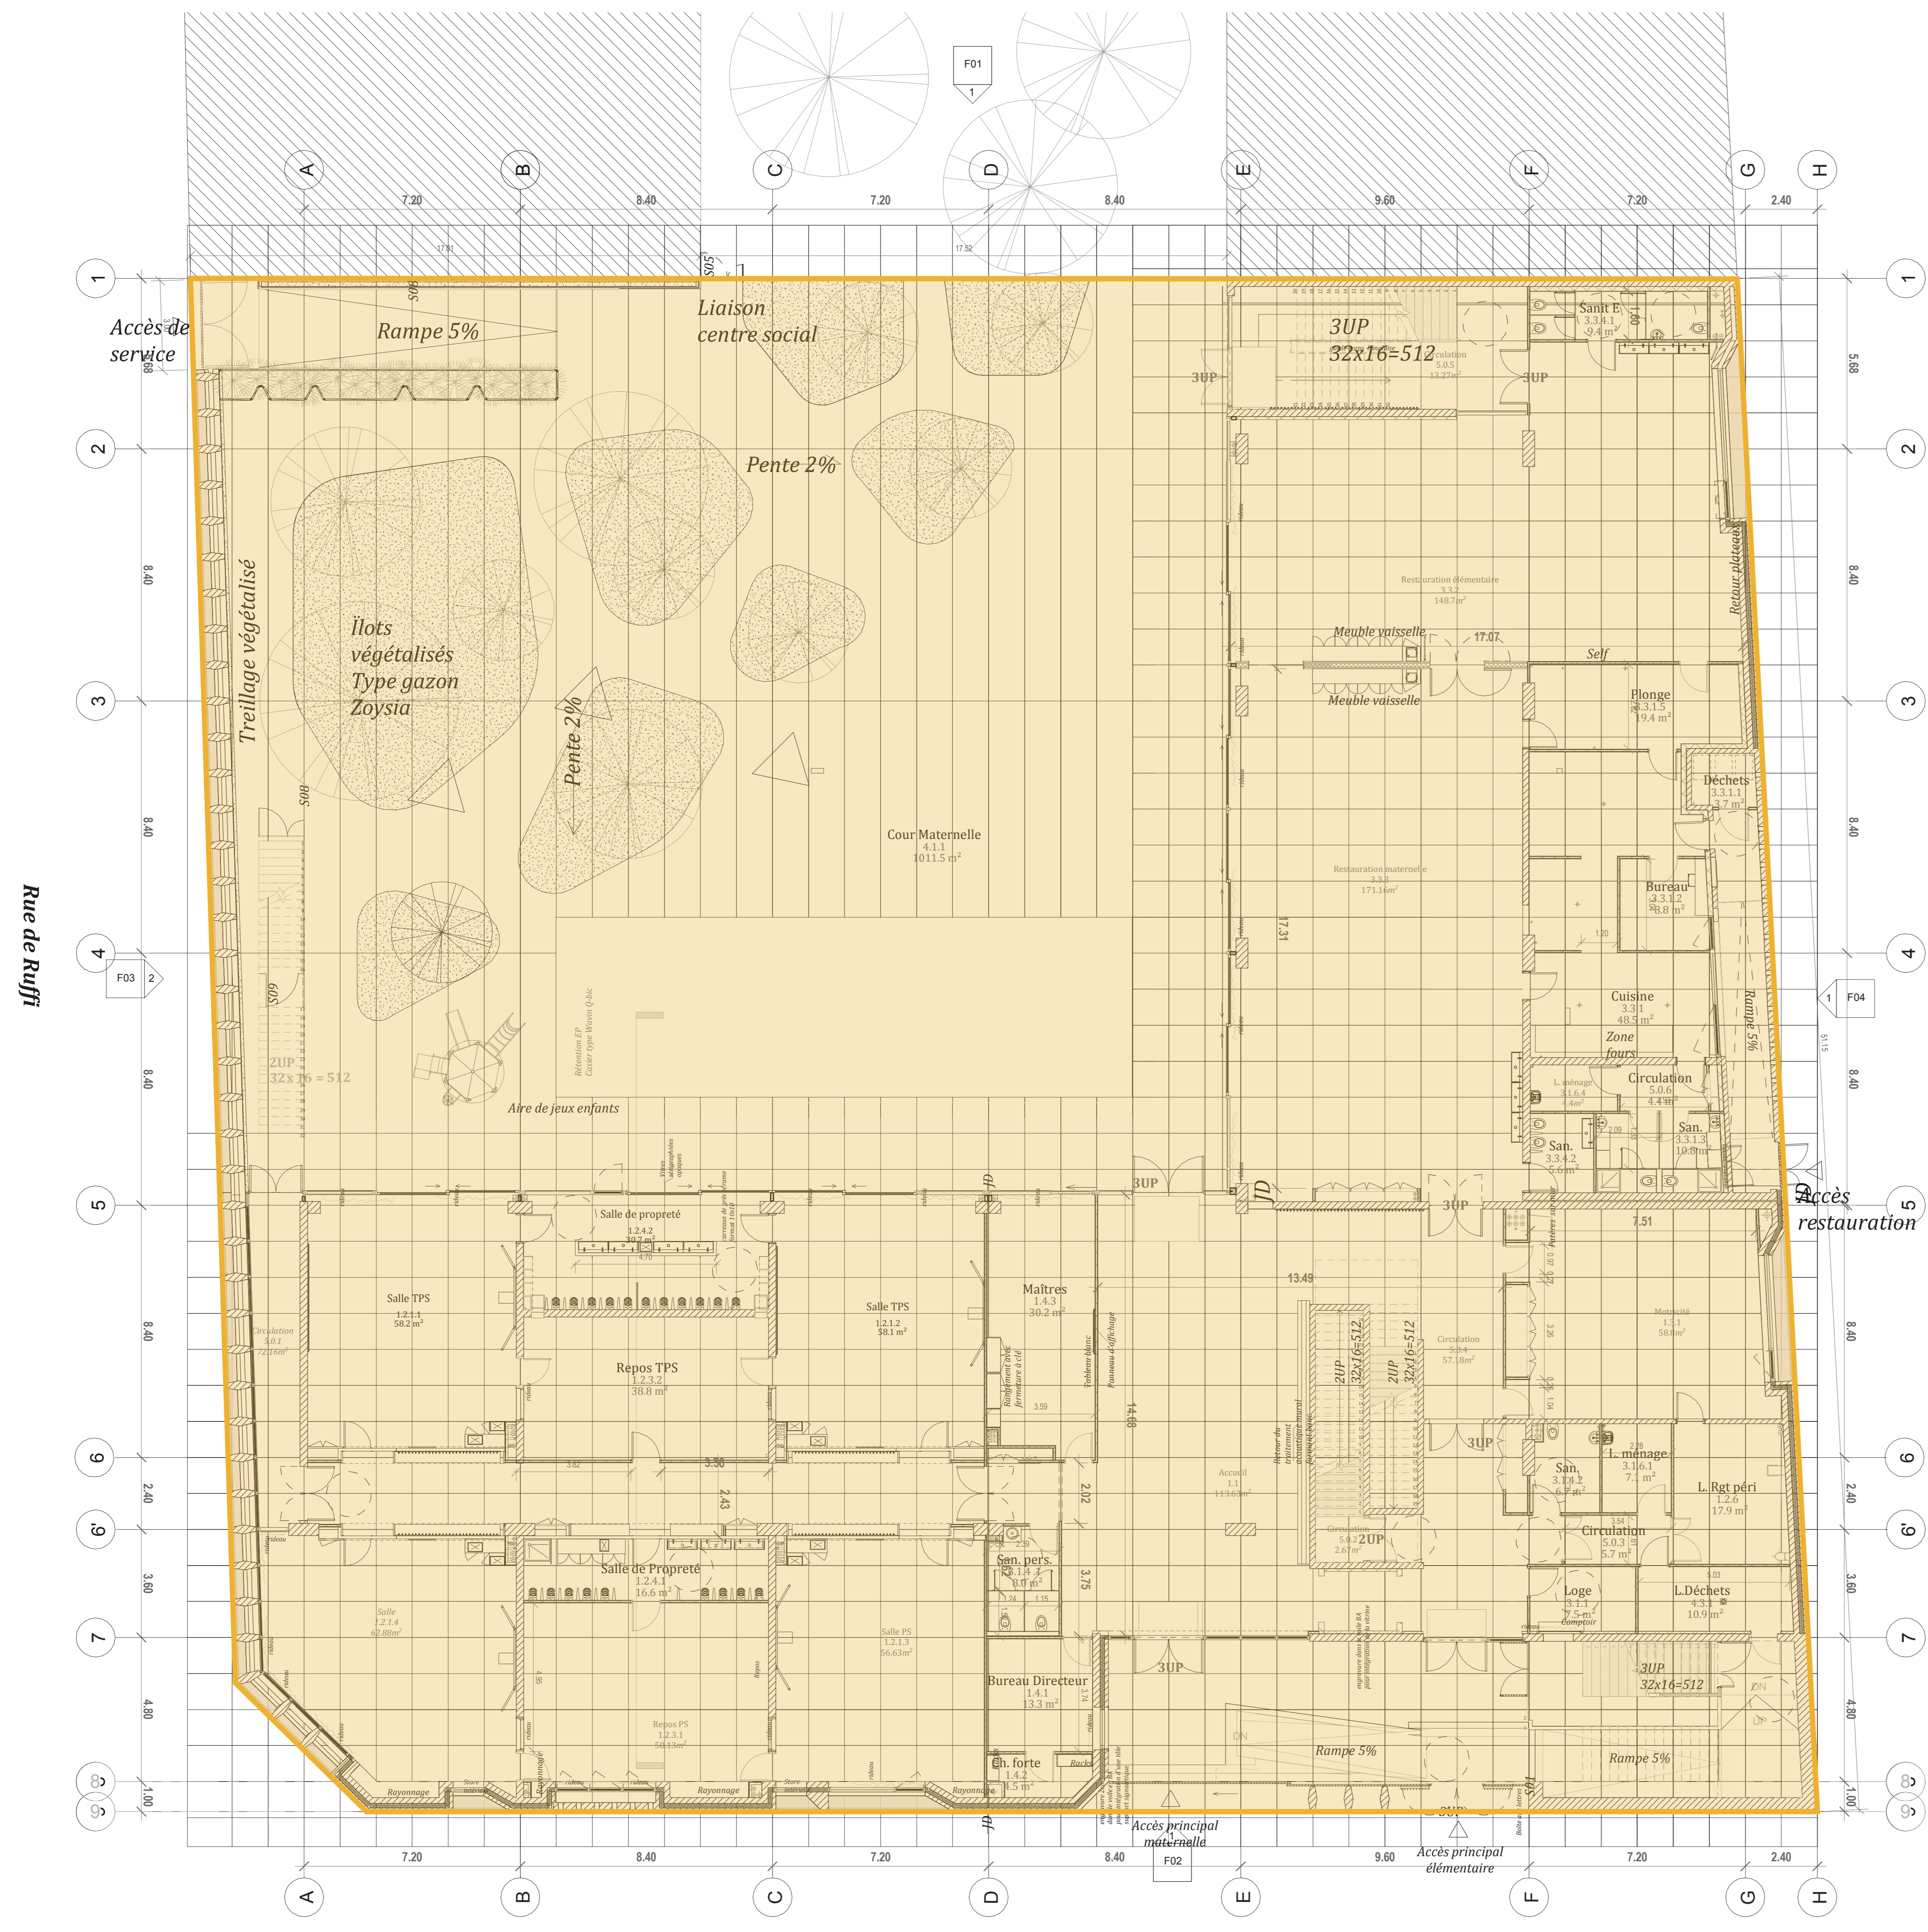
F01
1

A B C D E F G H

7.20 8.40 7.20 8.40 9.60 7.20 2.40

1

Accès de service

Rampe 5%

Liaison centre social

3UP
32x16=512

3UP

Circulation
5.0.5
13.27m²

3UP

Sanit E.
3.3.4.1
9.4 m²

2

Pente 2%

Treillage végétalisé

Îlots végétalisés Type gazon Zoysia

Restauration élémentaire
3.3.2
148.7m²

Retour plateaux

Meuble vaisselle

17.07

Self

Meuble vaisselle

3

Plonge
3.3.1.5
19.4 m²

Pente 2%

Déchets
3.3.1.1
3.7 m²

Cour Maternelle
4.1.1
1011.5 m²

Restauration maternelle
3.3.1
171.16m²

Bureau
3.3.1.2
8.8 m²

Rue de Ruffi

4

F03 2

17.31

Cuisine
3.3.1
48.5 m²

Zone fours

Rampe 5%

1 F04

2UP
32x16 = 512

Rétention EP
Caisse type Wavin Q-bic

Aire de jeux enfants

L. ménage
3.1.6.4
4.4m²

Circulation
5.0.6
4.4 m²

San.
3.3.4.2
5.6 m²

San.
3.3.1.3
10.8m²

5

3UP

JD

3UP

Accès restauration

7.51

Salle de propreté
1.2.4.2
30.2 m²

13.49

Salle TPS
1.2.1.1
58.2 m²

Salle TPS
1.2.1.2
58.1 m²

Maîtres
1.4.3
30.2 m²

Motricité
1.5.1
58.8m²

Circulation
5.0.1
72.16m²

Repos TPS
1.2.3.2
38.8 m²

2UP
32x16=512

2UP
32x16=512

Circulation
5.3.4
57.18m²

14.68

6

3UP

Accueil
1.1
113.63m²

San.
3.1.4.2
6.2 m²

L. ménage
3.1.6.1
7.1 m²

L. Rgt péri
1.2.6
17.9 m²

6'

2.43

2.02

Circulation
5.0.2
2.67m²

2UP

Circulation
5.0.3
5.7 m²

San. pers.
1.3.1.4.1
8.0 m²

Salle de Propreté
1.2.4.1
16.6 m²

3.75

Salle
1.2.1.4
62.88m²

Logé
3.1.1
7.5 m²
Comptoir

L.Déchets
4.3.1
10.9 m²

7

Salle PS
1.2.1.3
56.63m²

3UP

3UP
32x16=512

Bureau Directeur
1.4.1
13.3 m²

Repos PS
1.2.3.1
50.13m²

Rampe 5%

Rampe 5%

Ch. forte
1.4.2
4.5 m²

Racks

Rayonnage

Rayonnage

Rayonnage

Rayonnage

8

9

Accès principal maternelle

F02

Accès principal élémentaire

7.20 8.40 7.20 8.40 9.60 7.20 2.40

A B C D E F G H

5.68 8.40 8.40 8.40 8.40 2.40 3.60 4.80 1.00